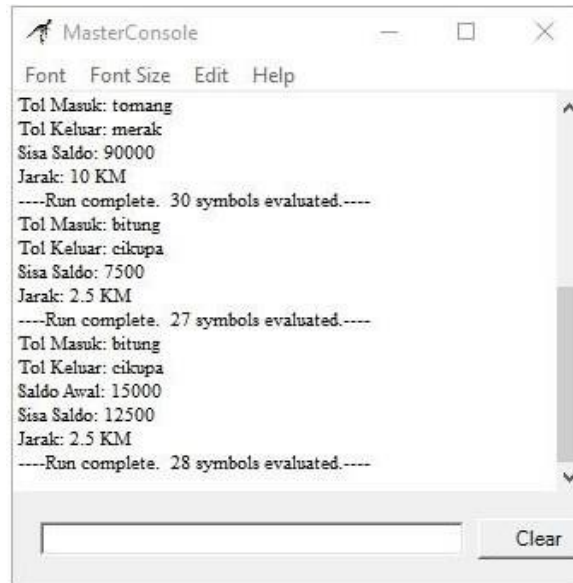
MasterConsole

Font Font Size Edit Help

Tol Masuk: tomang
Tol Keluar: merak
Sisa Saldo: 90000
Jarak: 10 KM
----Run complete. 30 symbols evaluated.----
Tol Masuk: bitung
Tol Keluar: cikupa
Sisa Saldo: 7500
Jarak: 2.5 KM
----Run complete. 27 symbols evaluated.----
Tol Masuk: bitung
Tol Keluar: cikupa
Saldo Awal: 15000
Sisa Saldo: 12500
Jarak: 2.5 KM
----Run complete. 28 symbols evaluated.----

Clear